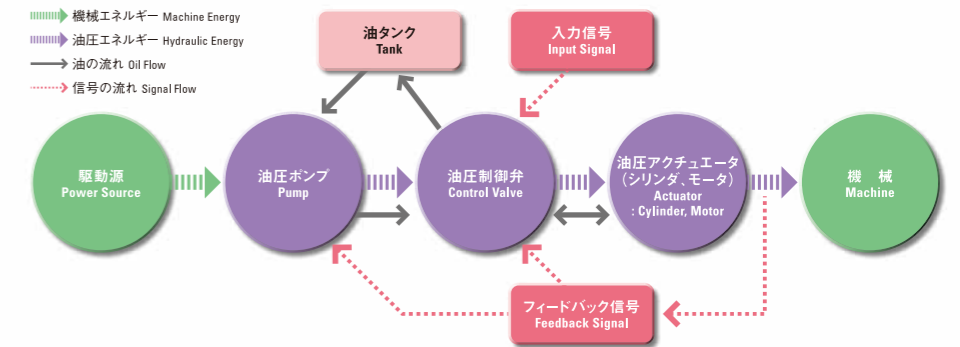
機械エネルギー Machine Energy
油圧エネルギー Hydraulic Energy
油の流れ Oil Flow
信号の流れ Signal Flow

油タンク
Tank

入力信号
Input Signal

駆動源
Power Source

油圧ポンプ
Pump

油圧制御弁
Control Valve

油圧アクチュエータ
（シリンダ、モータ）
Actuator
: Cylinder, Motor

機　械
Machine

フィードバック信号
Feedback Signal